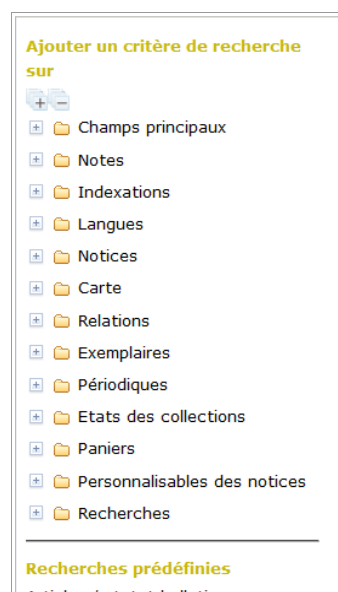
Ajouter un critère de recherche sur

Champs principaux

Notes

Indexations

Langues

Notices

Carte

Relations

Exemplaires

Périodiques

Etats des collections

Paniers

Personnalisables des notices

Recherches

Recherches prédéfinies

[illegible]